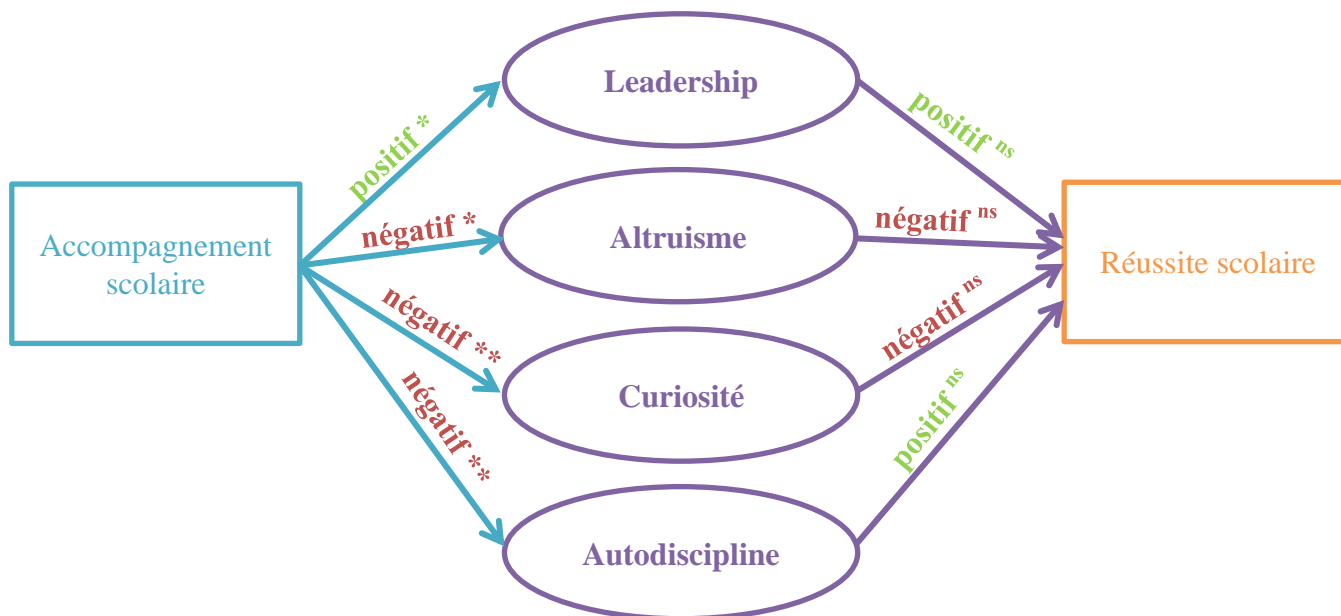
Accompagnement scolaire

positif *

négatif *

négatif **

négatif **

Leadership

Altruisme

Curiosité

Autodiscipline

positif $^{ns}$

négatif $^{ns}$

négatif $^{ns}$

positif $^{ns}$

Réussite scolaire